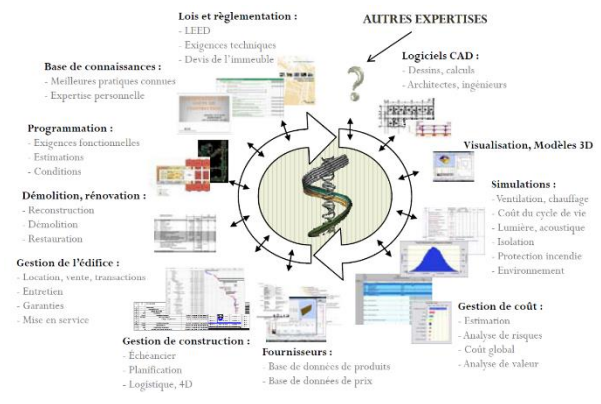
Lois et règlementation :
- LEED
- Exigences techniques
- Devis de l'immeuble

AUTRES EXPERTISES

Base de connaissances :
- Meilleures pratiques connues
- Expertise personnelle

Logiciels CAD :
- Dessins, calculs
- Architectes, ingénieurs

?

Programmation :
- Exigences fonctionnelles
- Estimations
- Conditions

Visualisation, Modèles 3D

Démolition, rénovation :
- Reconstruction
- Démolition
- Restauration

Simulations :
- Ventilation, chauffage
- Coût du cycle de vie
- Lumière, acoustique
- Isolation
- Protection incendie
- Environnement

Gestion de l'édifice :
- Location, vente, transactions
- Entretien
- Garanties
- Mise en service

Gestion de coût :
- Estimation
- Analyse de risques
- Coût global
- Analyse de valeur

Gestion de construction :
- Échéancier
- Planification
- Logistique, 4D

Fournisseurs :
- Base de données de produits
- Base de données de prix